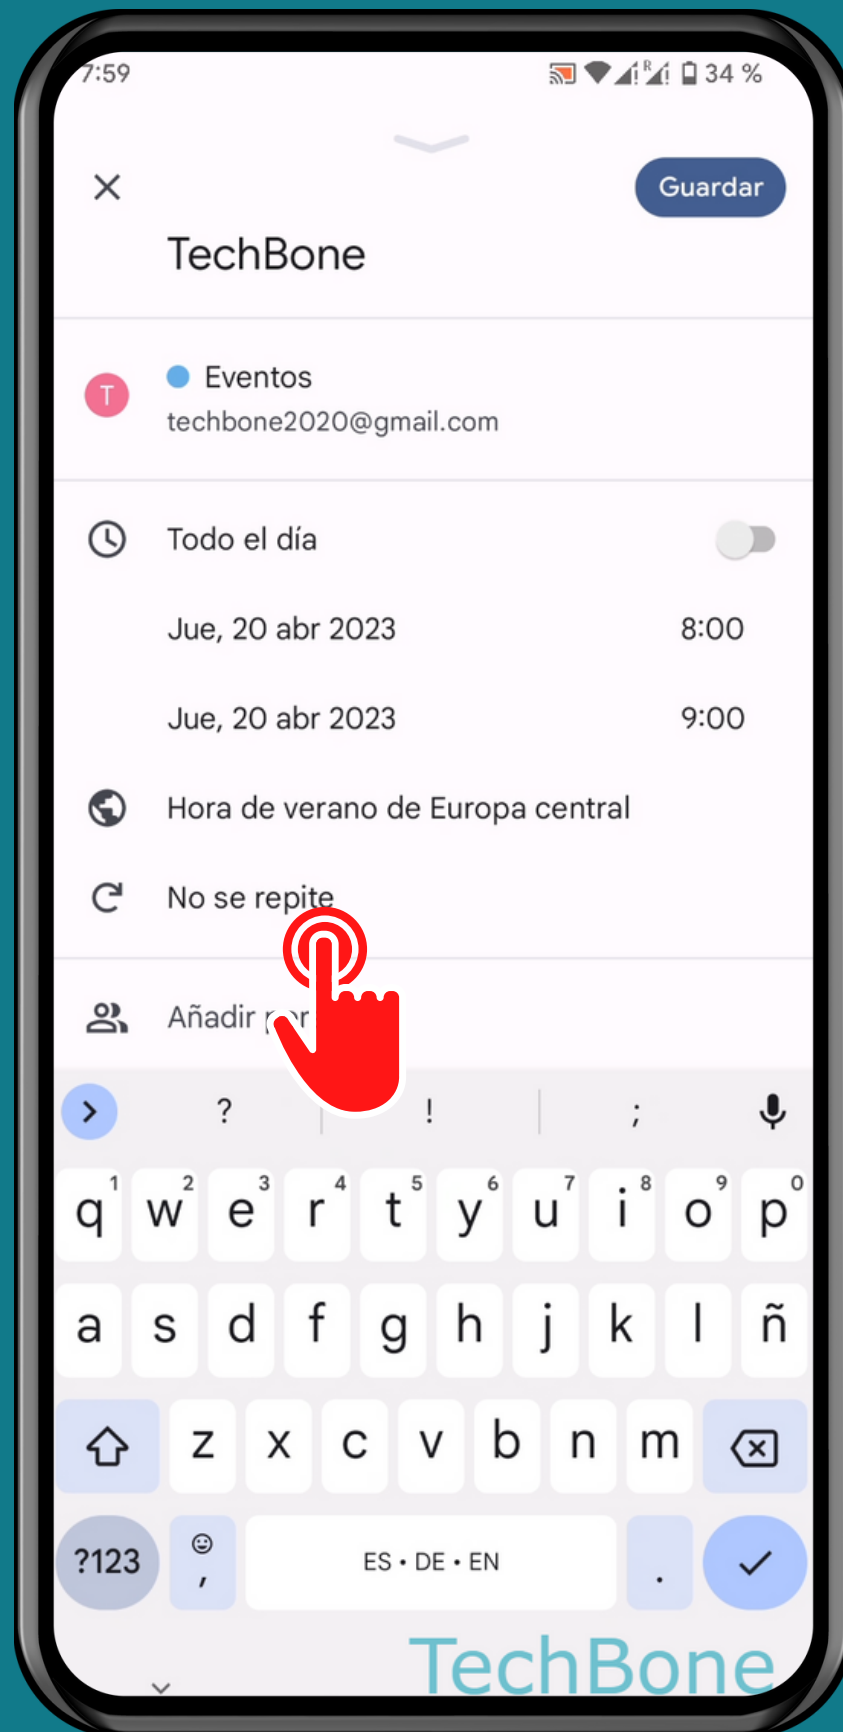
7:59
34 %

Guardar

TechBone

T
Eventos
techbone2020@gmail.com

Todo el día

Jue, 20 abr 2023 8:00

Jue, 20 abr 2023 9:00

Hora de verano de Europa central

No se repite

Añadir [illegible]

? ! ;

q¹ w² e³ r⁴ t⁵ y⁶ u⁷ i⁸ o⁹ p⁰
a s d f g h j k l ñ
z x c v b n m
?123 , ES • DE • EN .

TechBone